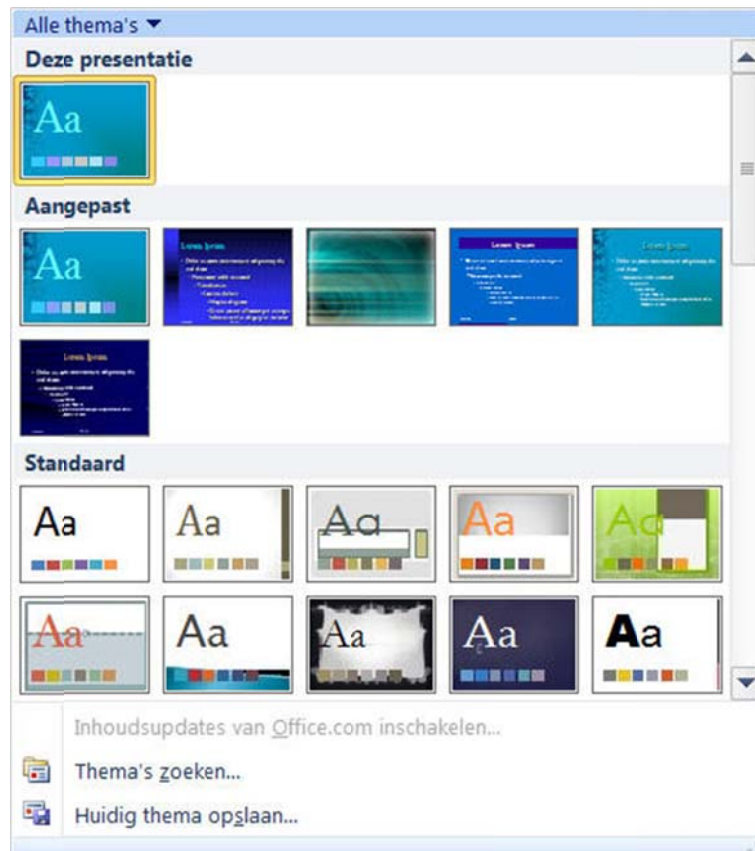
Alle thema's ▼

Deze presentatie

Aa

Aangepast

Aa

Lorem Ipsum

Lorem Ipsum

Lorem Ipsum

Lorem Ipsum

Standaard

Aa

Aa

Aa

Aa

Aa

Aa

Aa

Aa

Aa

Aa

Inhoudsupdates van Office.com inschakelen...

Thema's zoeken...

Huidig thema opslaan...